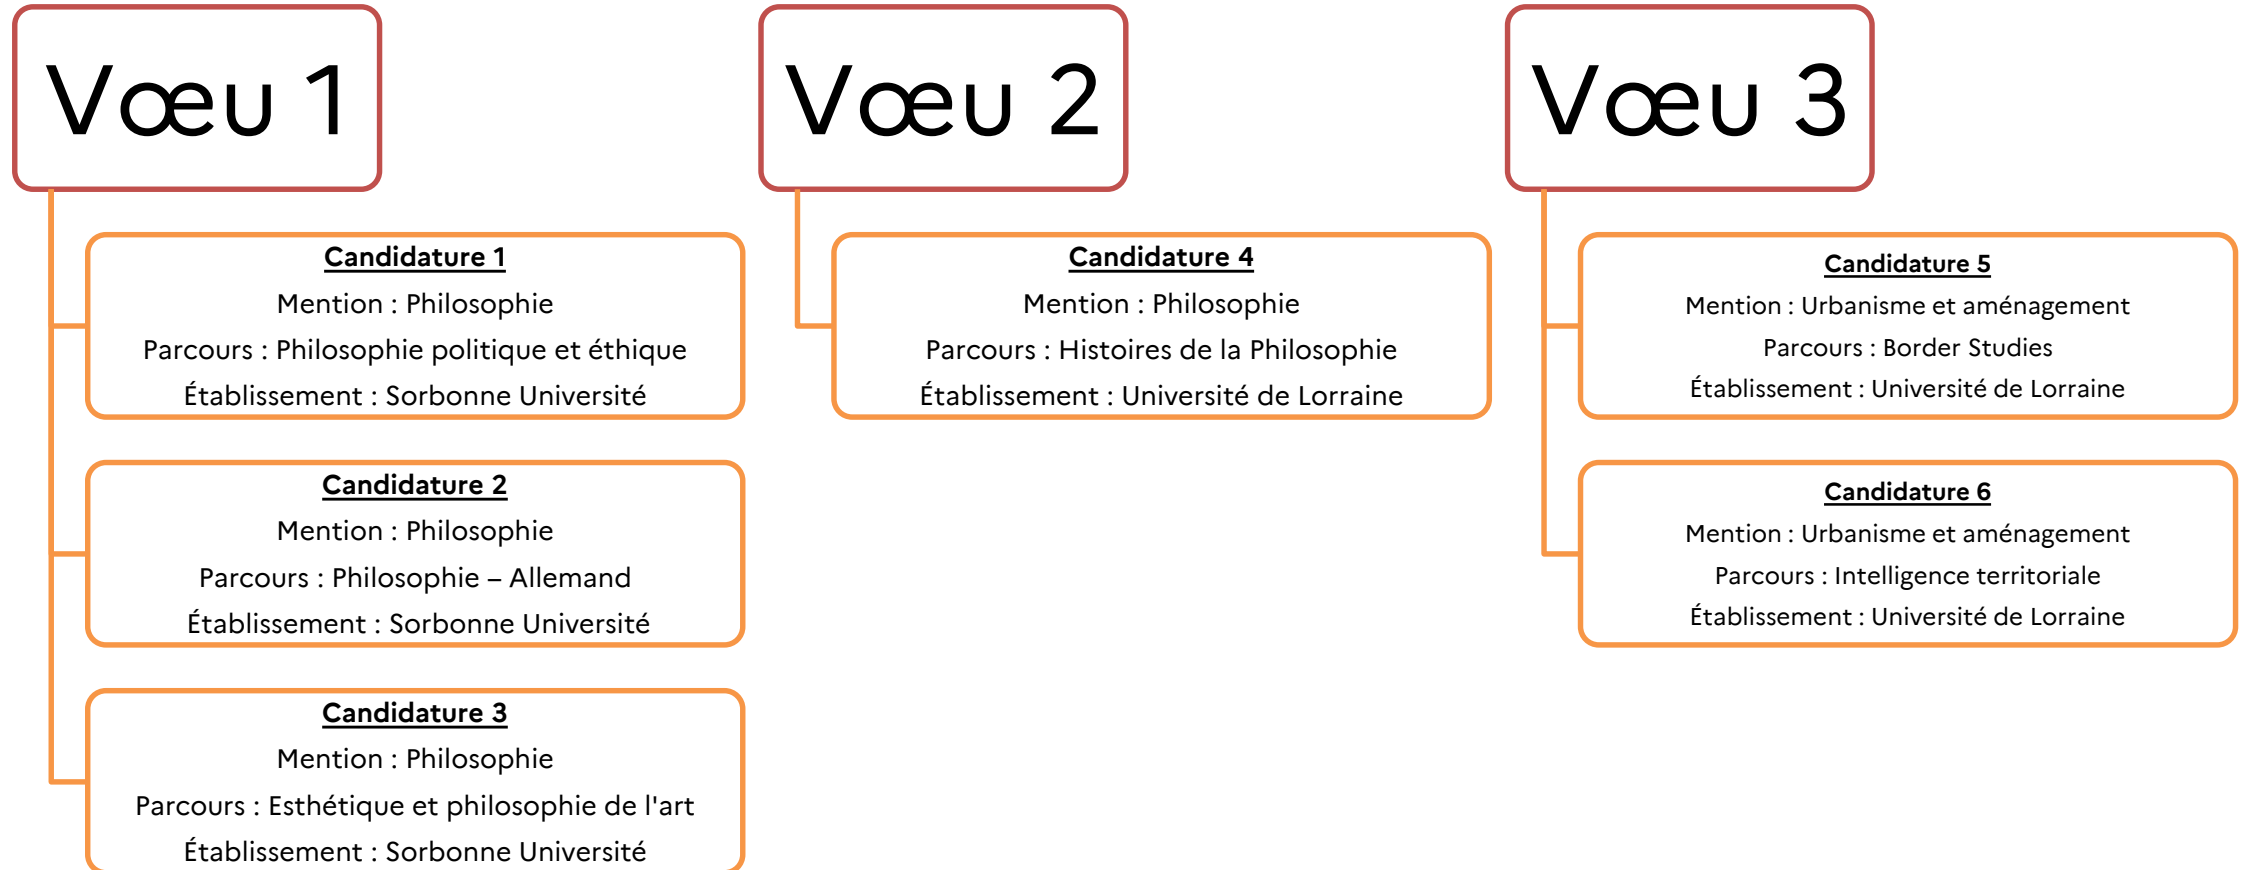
Vœu 1

Candidature 1
Mention : Philosophie
Parcours : Philosophie politique et éthique
Établissement : Sorbonne Université

Candidature 2
Mention : Philosophie
Parcours : Philosophie – Allemand
Établissement : Sorbonne Université

Candidature 3
Mention : Philosophie
Parcours : Esthétique et philosophie de l'art
Établissement : Sorbonne Université

Vœu 2

Candidature 4
Mention : Philosophie
Parcours : Histoires de la Philosophie
Établissement : Université de Lorraine

Vœu 3

Candidature 5
Mention : Urbanisme et aménagement
Parcours : Border Studies
Établissement : Université de Lorraine

Candidature 6
Mention : Urbanisme et aménagement
Parcours : Intelligence territoriale
Établissement : Université de Lorraine